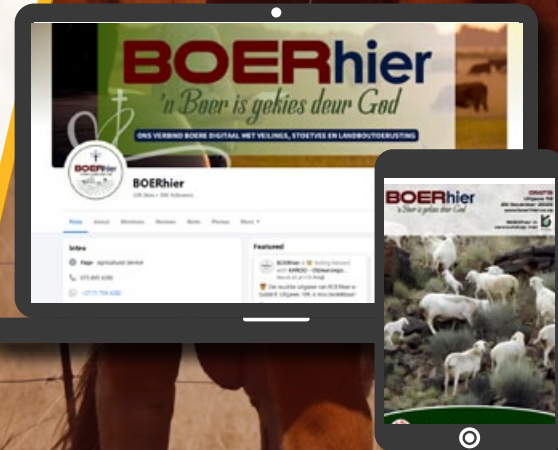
BOERhier
'n Boer is gekies deur God
ONS VERBIND BOERE DIGITAAL MET VEILINGS, STOETVEE EN LANDBOUTOERUSTING

BOERhier
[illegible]

Posts About Mentions Reviews Reels Photos More

Intro
Page · Agricultural Service
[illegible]
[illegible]

Featured
BOERhier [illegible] KAROO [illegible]
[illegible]

BOERhier
'n Boer is gekies deur God
GRATIS
Uitgawe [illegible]
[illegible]